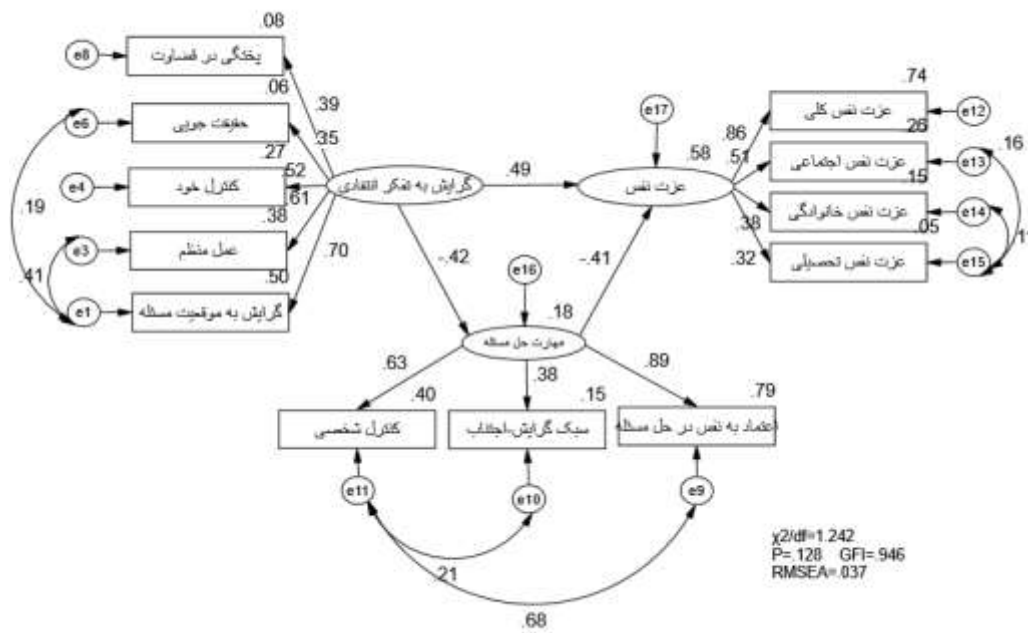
.08
e8
پختگی در قضاوت
.06
.39
e6
حقیقت جویی
.35
.27
.52
e4
کنترل خود
.61
گرایش به تفکر انتقادی
.49
.19
.38
e3
عمل منظم
.41
.50
.70
-.42
e1
گرایش به موقعیت مسئله
e17
.58
عزت نفس
.74
عزت نفس کلی
e12
.86
.26
.51
عزت نفس اجتماعی
e13
.16
.15
عزت نفس خانوادگی
e14
.38
.05
.32
عزت نفس تحصیلی
e15
11
e16
-.41
.18
مهارت حل مسئله
.63
.38
.89
.40
.15
.79
کنترل شخصی
سبک گرایش-اجتناب
اعتماد به نفس در حل مسئله
e11
e10
e9
.21
.68
χ2/df=1.242
P=.128 GFI=.946
RMSEA=.037